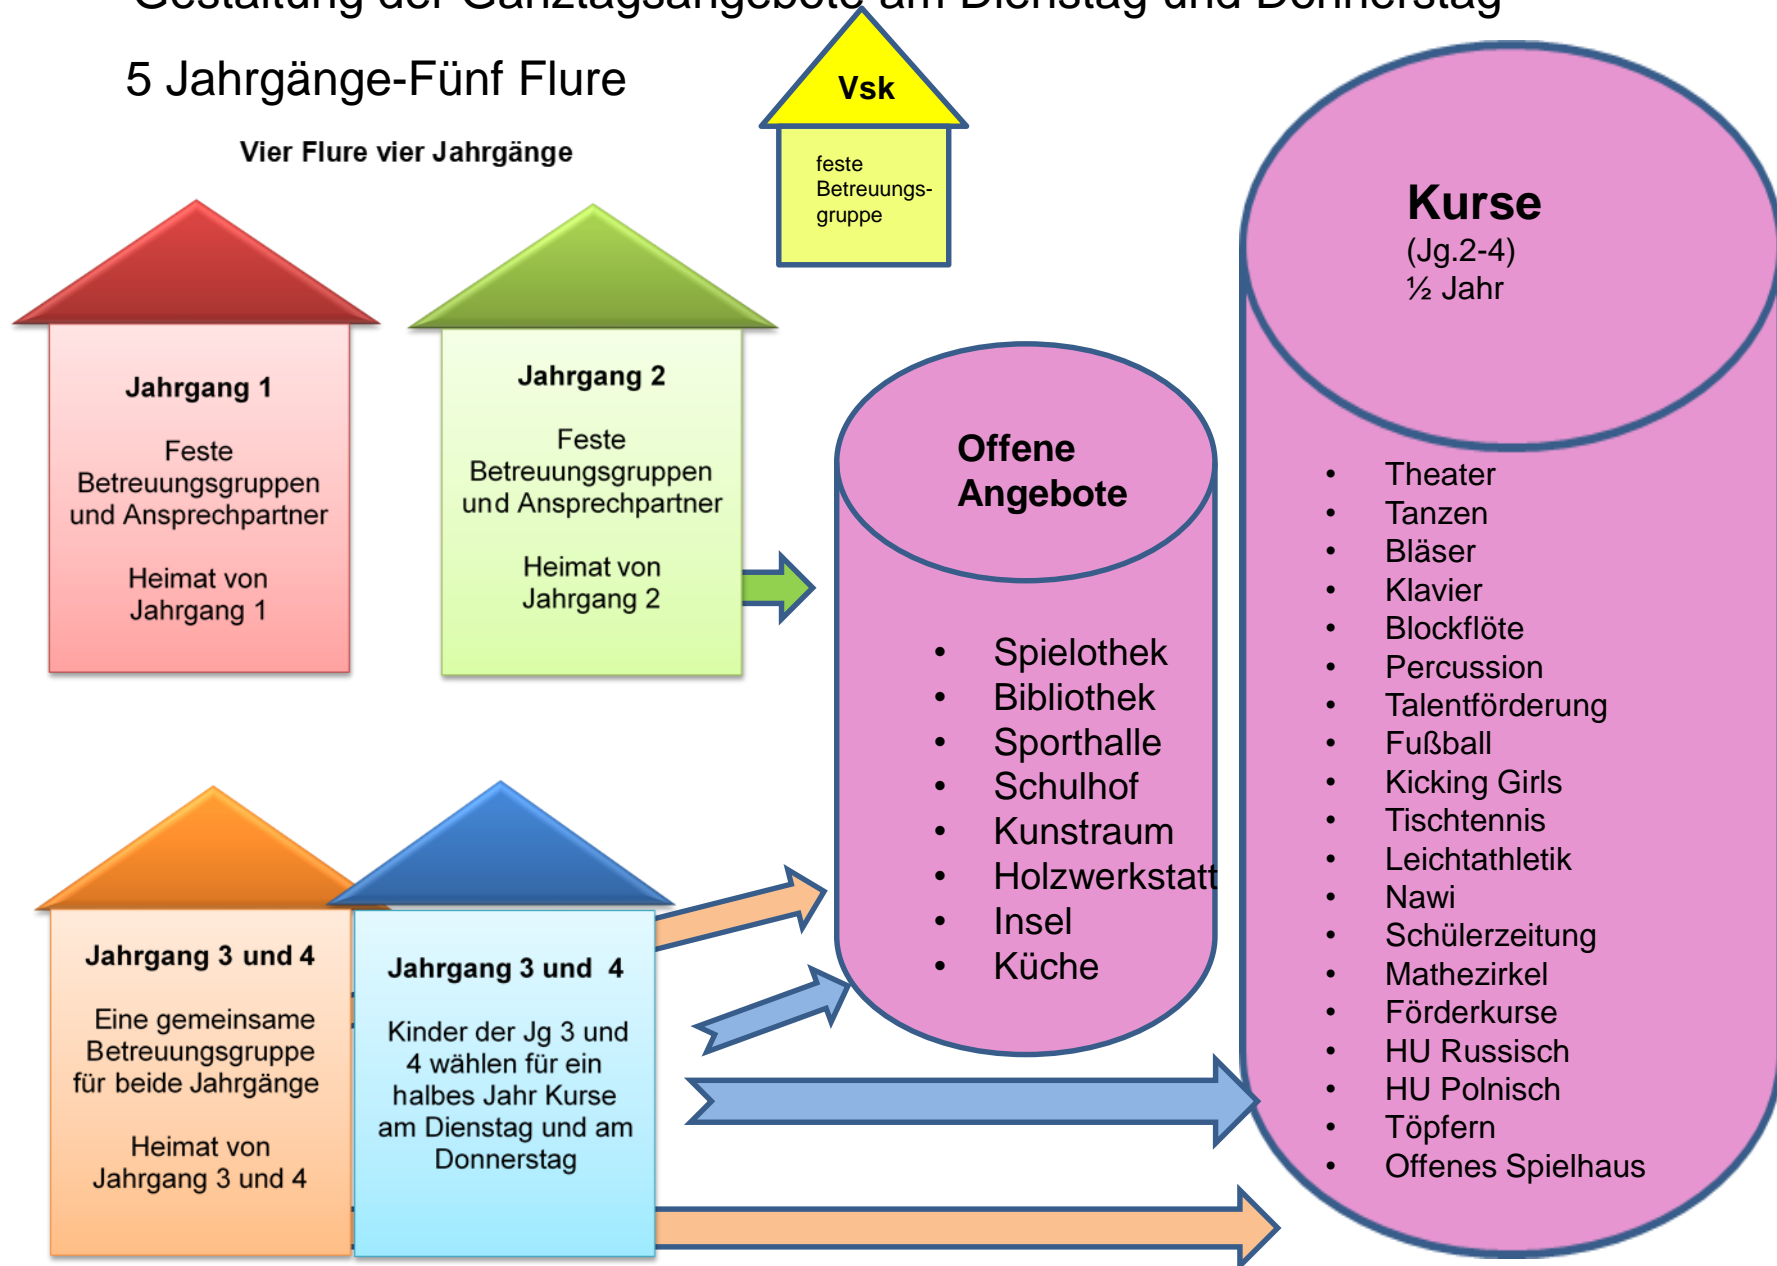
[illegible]

5 Jahrgänge-Fünf Flure

Vier Flure vier Jahrgänge

Vsk

feste Betreuungsgruppe

Jahrgang 1

Feste Betreuungsgruppen und Ansprechpartner

Heimat von Jahrgang 1

Jahrgang 2

Feste Betreuungsgruppen und Ansprechpartner

Heimat von Jahrgang 2

Offene Angebote

- Spielothek
- Bibliothek
- Sporthalle
- Schulhof
- Kunstraum
- Holzwerkstatt
- Insel
- Küche

Kurse
(Jg.2-4)
½ Jahr

- Theater
- Tanzen
- Bläser
- Klavier
- Blockflöte
- Percussion
- Talentförderung
- Fußball
- Kicking Girls
- Tischtennis
- Leichtathletik
- Nawi
- Schülerzeitung
- Mathezirkel
- Förderkurse
- HU Russisch
- HU Polnisch
- Töpfern
- Offenes Spielhaus

Jahrgang 3 und 4

Eine gemeinsame Betreuungsgruppe für beide Jahrgänge

Heimat von Jahrgang 3 und 4

Jahrgang 3 und 4

Kinder der Jg 3 und 4 wählen für ein halbes Jahr Kurse am Dienstag und am Donnerstag